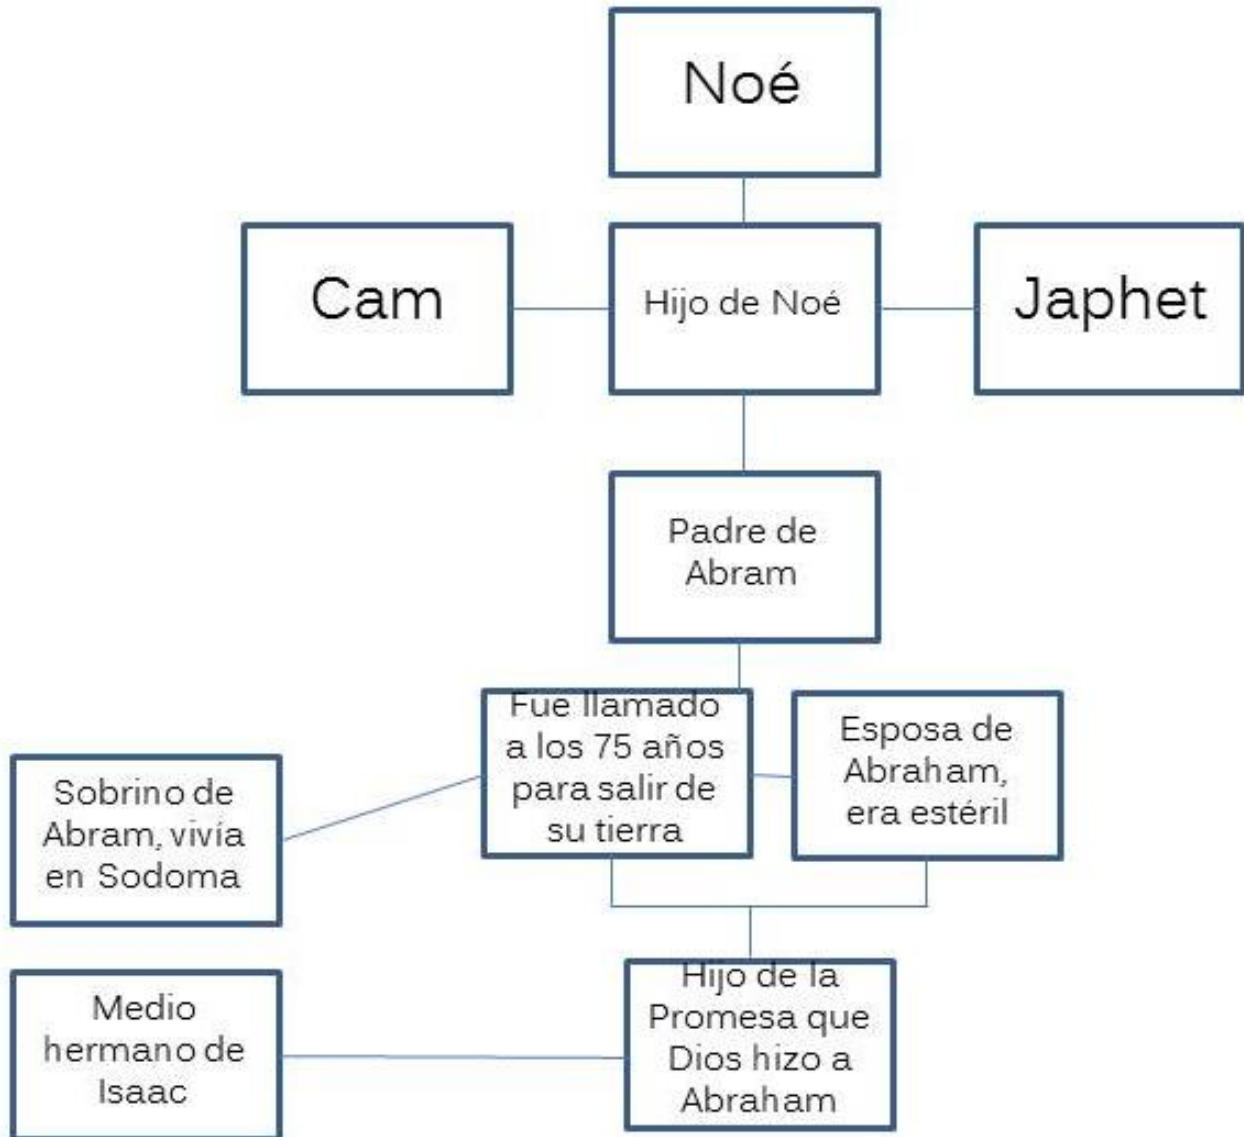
Noé

Cam

Hijo de Noé

Japhet

Padre de Abram

Sobrino de Abram, vivía en Sodoma

Fue llamado a los 75 años para salir de su tierra

Esposa de Abraham, era estéril

Medio hermano de Isaac

Hijo de la Promesa que Dios hizo a Abraham